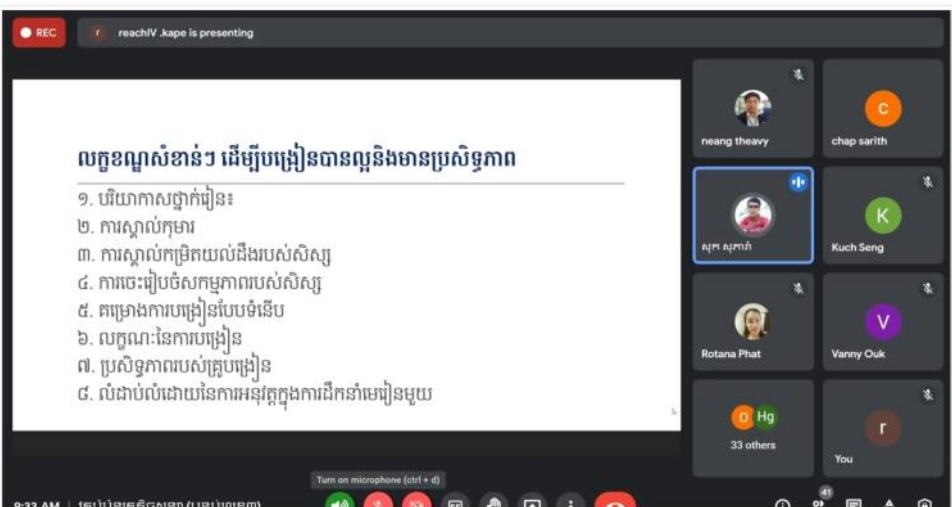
REC

r reachIV .kape is presenting

លក្ខខណ្ឌសំខាន់ៗ ដើម្បីបង្រៀនបានល្អនិងមានប្រសិទ្ធភាព

១. បរិយាកាសថ្នាក់រៀន៖

២. ការស្គាល់កុមារ

៣. ការស្គាល់កម្រិតយល់ដឹងរបស់សិស្ស

៤. ការរៀបចំសកម្មភាពរបស់សិស្ស

៥. គម្រោងការបង្រៀនបែបទំនើប

៦. លក្ខណៈនៃការបង្រៀន

៧. ប្រសិទ្ធភាពរបស់គ្រូបង្រៀន

៨. លំដាប់លំដោយនៃការអនុវត្តក្នុងការដឹកនាំមេរៀនមួយ

neang theavy

C chap sarith

សុភ សុភាព៍

K Kuch Seng

Rotana Phat

V Vanny Ouk

O Hg 33 others

r You

Turn on microphone (ctrl + d)

9:33 AM | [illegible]

41